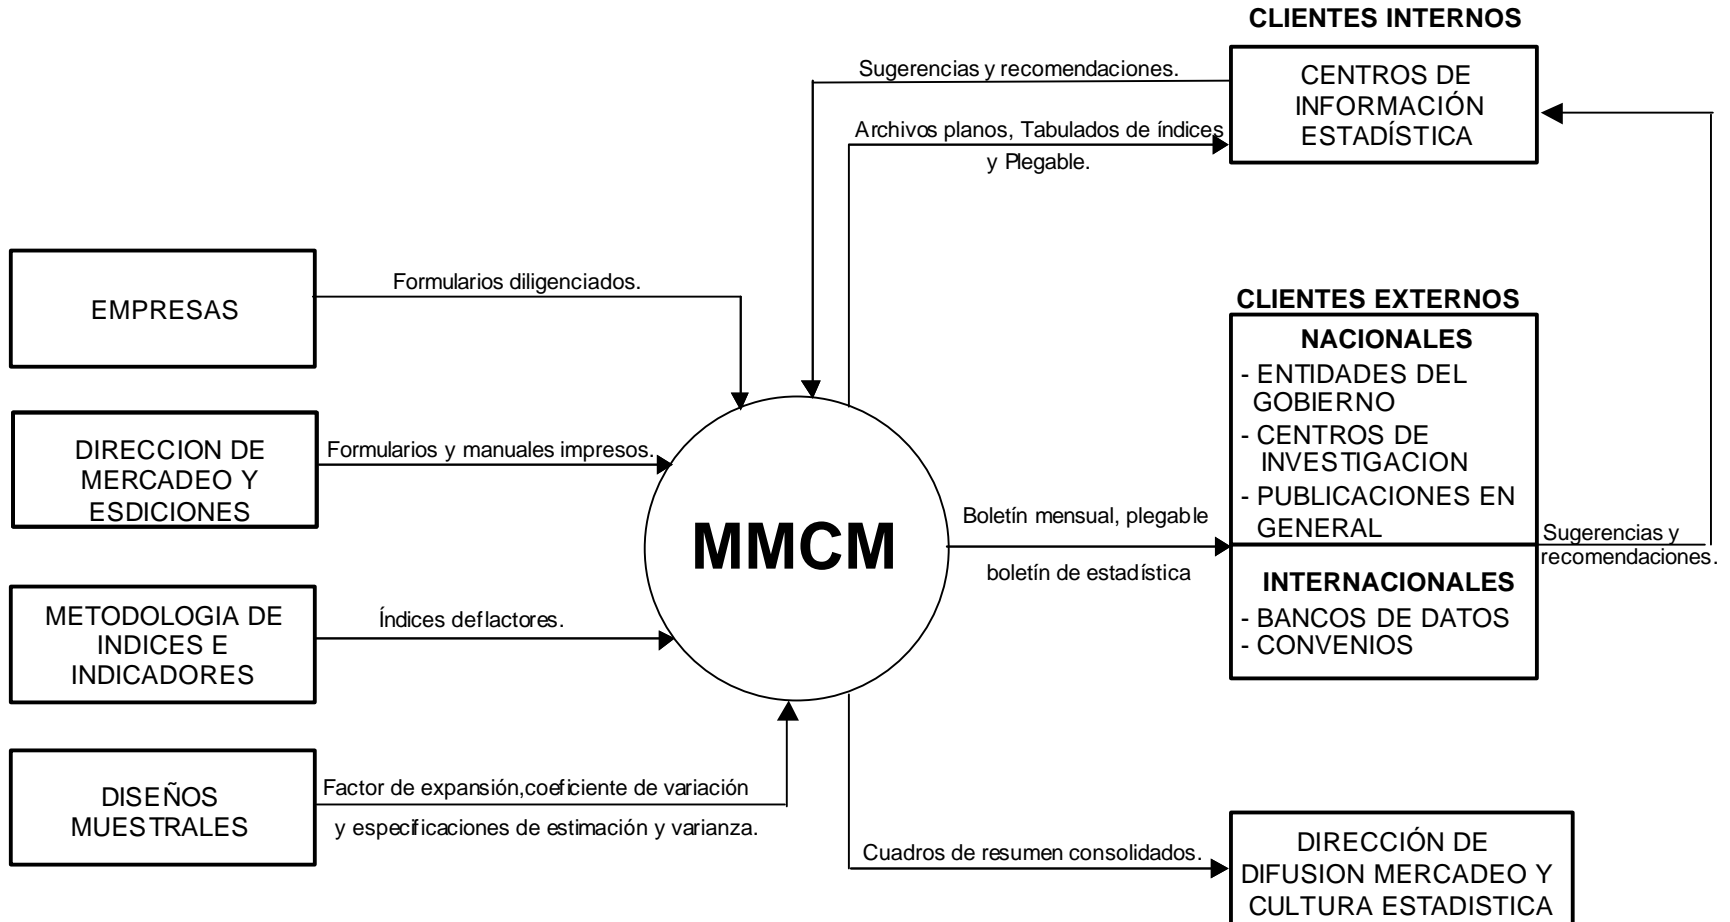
CLIENTES INTERNOS

Sugerencias y recomendaciones.

CENTROS DE INFORMACIÓN ESTADÍSTICA

Archivos planos, Tabulados de índices y Plegable.

EMPRESAS

Formularios diligenciados.

CLIENTES EXTERNOS

NACIONALES
- ENTIDADES DEL GOBIERNO
- CENTROS DE INVESTIGACION
- PUBLICACIONES EN GENERAL

DIRECCION DE MERCADEO Y ESDICIONES

Formularios y manuales impresos.

MMCM

Boletín mensual, plegable

boletín de estadística

Sugerencias y recomendaciones.

INTERNACIONALES
- BANCOS DE DATOS
- CONVENIOS

METODOLOGIA DE INDICES E INDICADORES

Índices deflactores.

DISEÑOS MUESTRALES

Factor de expansión,coeficiente de variación

y especificaciones de estimación y varianza.

Cuadros de resumen consolidados.

DIRECCIÓN DE DIFUSION MERCADEO Y CULTURA ESTADISTICA